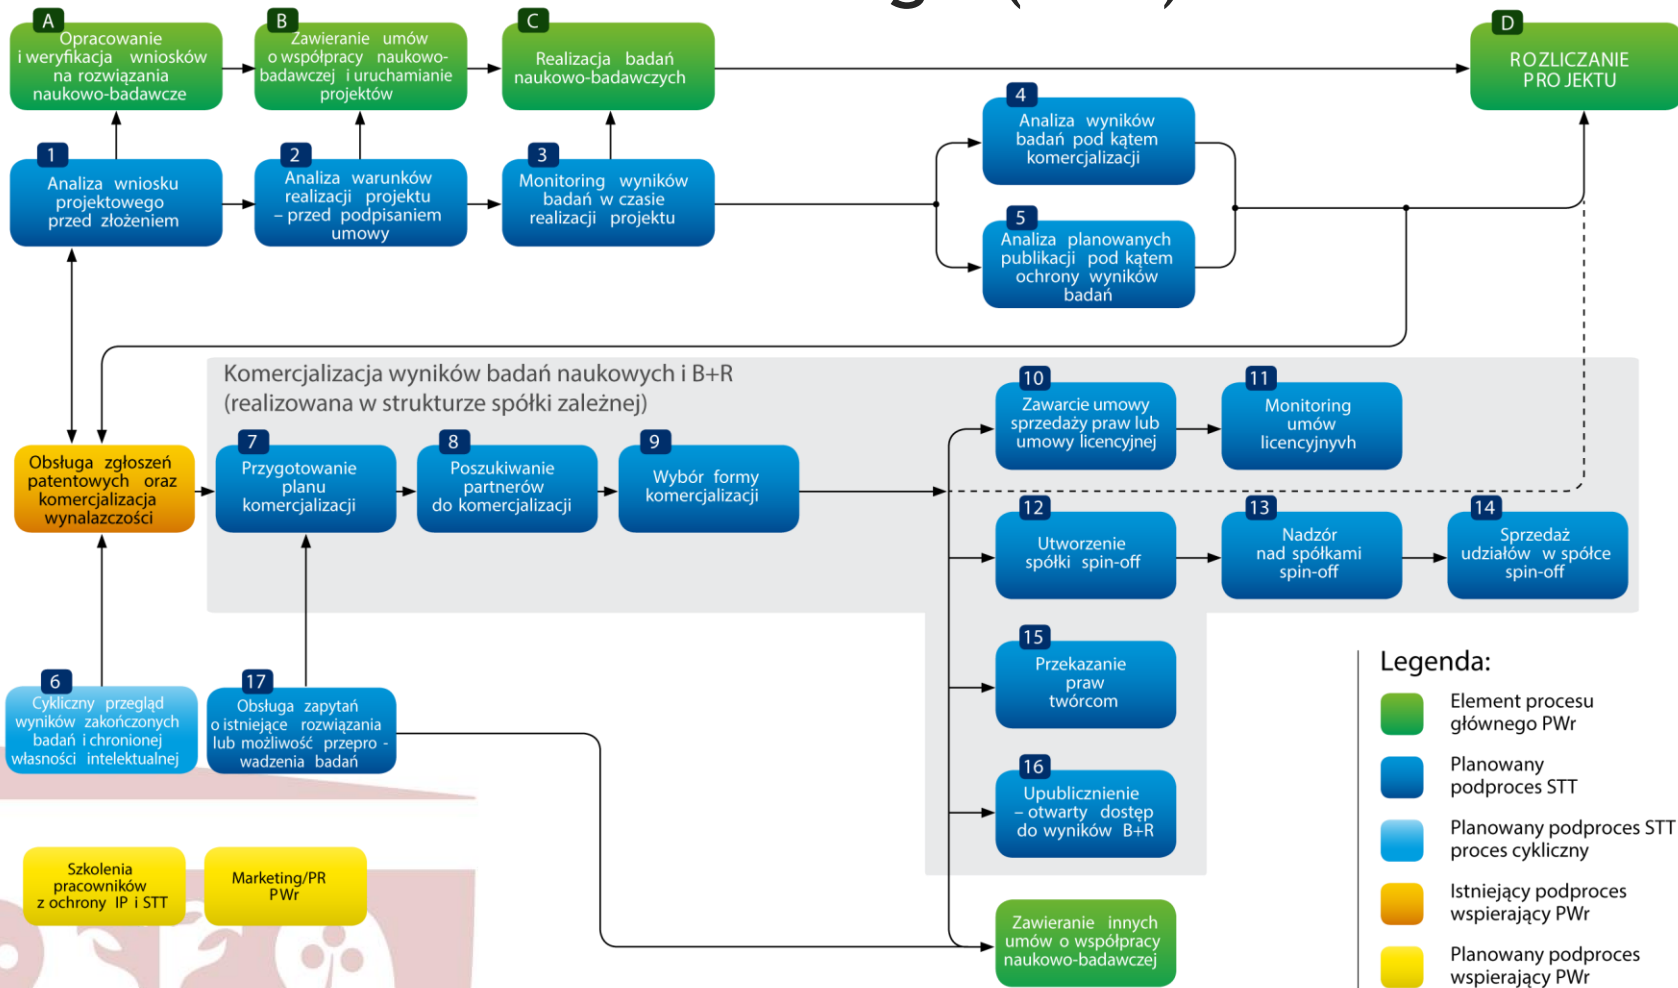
A
Opracowanie i weryfikacja wniosków na rozwiązania naukowo-badawcze

B
Zawieranie umów o współpracy naukowo-badawczej i uruchamianie projektów

C
Realizacja badań naukowo-badawczych

D
ROZLICZANIE PROJEKTU

1
Analiza wniosku projektowego przed złożeniem

2
Analiza warunków realizacji projektu – przed podpisaniem umowy

3
Monitoring wyników badań w czasie realizacji projektu

4
Analiza wyników badań pod kątem komercjalizacji

5
Analiza planowanych publikacji pod kątem ochrony wyników badań

Komercjalizacja wyników badań naukowych i B+R (realizowana w strukturze spółki zależnej)

Obsługa zgłoszeń patentowych oraz komercjalizacja wynalazczości

7
Przygotowanie planu komercjalizacji

8
Poszukiwanie partnerów do komercjalizacji

9
Wybór formy komercjalizacji

10
Zawarcie umowy sprzedaży praw lub umowy licencyjnej

11
Monitoring umów licencyjnyvh

12
Utworzenie spółki spin-off

13
Nadzór nad spółkami spin-off

14
Sprzedaż udziałów w spółce spin-off

15
Przekazanie praw twórcom

16
Upublicznienie – otwarty dostęp do wyników B+R

6
Cykliczny przegląd wyników zakończonych badań i chronionej własności intelektualnej

17
Obsługa zapytań o istniejące rozwiązania lub możliwość przeprowadzenia badań

Zawieranie innych umów o współpracy naukowo-badawczej

Szkolenia pracowników z ochrony IP i STT

Marketing/PR PWr

Legenda:
Element procesu głównego PWr
Planowany podproces STT
Planowany podproces STT proces cykliczny
Istniejący podproces wspierający PWr
Planowany podproces wspierający PWr